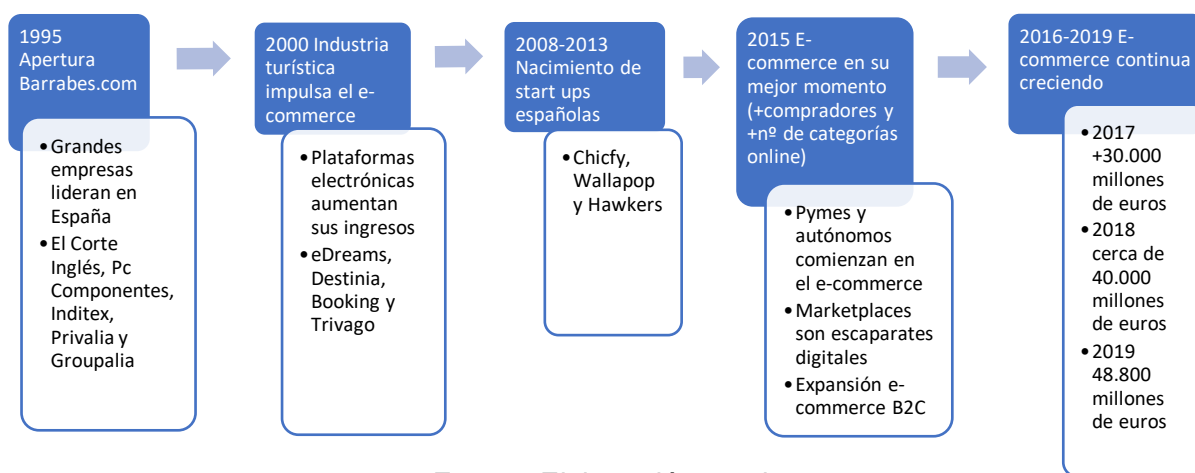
1995 Apertura Barrabes.com

- Grandes empresas lideran en España
- El Corte Inglés, Pc Componentes, Inditex, Privalia y Groupalia

2000 Industria turística impulsa el e-commerce

- Plataformas electrónicas aumentan sus ingresos
- eDreams, Destinia, Booking y Trivago

2008-2013 Nacimiento de start ups españolas

- Chicfy, Wallapop y Hawkers

2015 E-commerce en su mejor momento (+compradores y +nº de categorías online)

- Pymes y autónomos comienzan en el e-commerce
- Marketplaces son escaparates digitales
- Expansión e-commerce B2C

2016-2019 E-commerce continua creciendo

- 2017 +30.000 millones de euros
- 2018 cerca de 40.000 millones de euros
- 2019 48.800 millones de euros

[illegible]